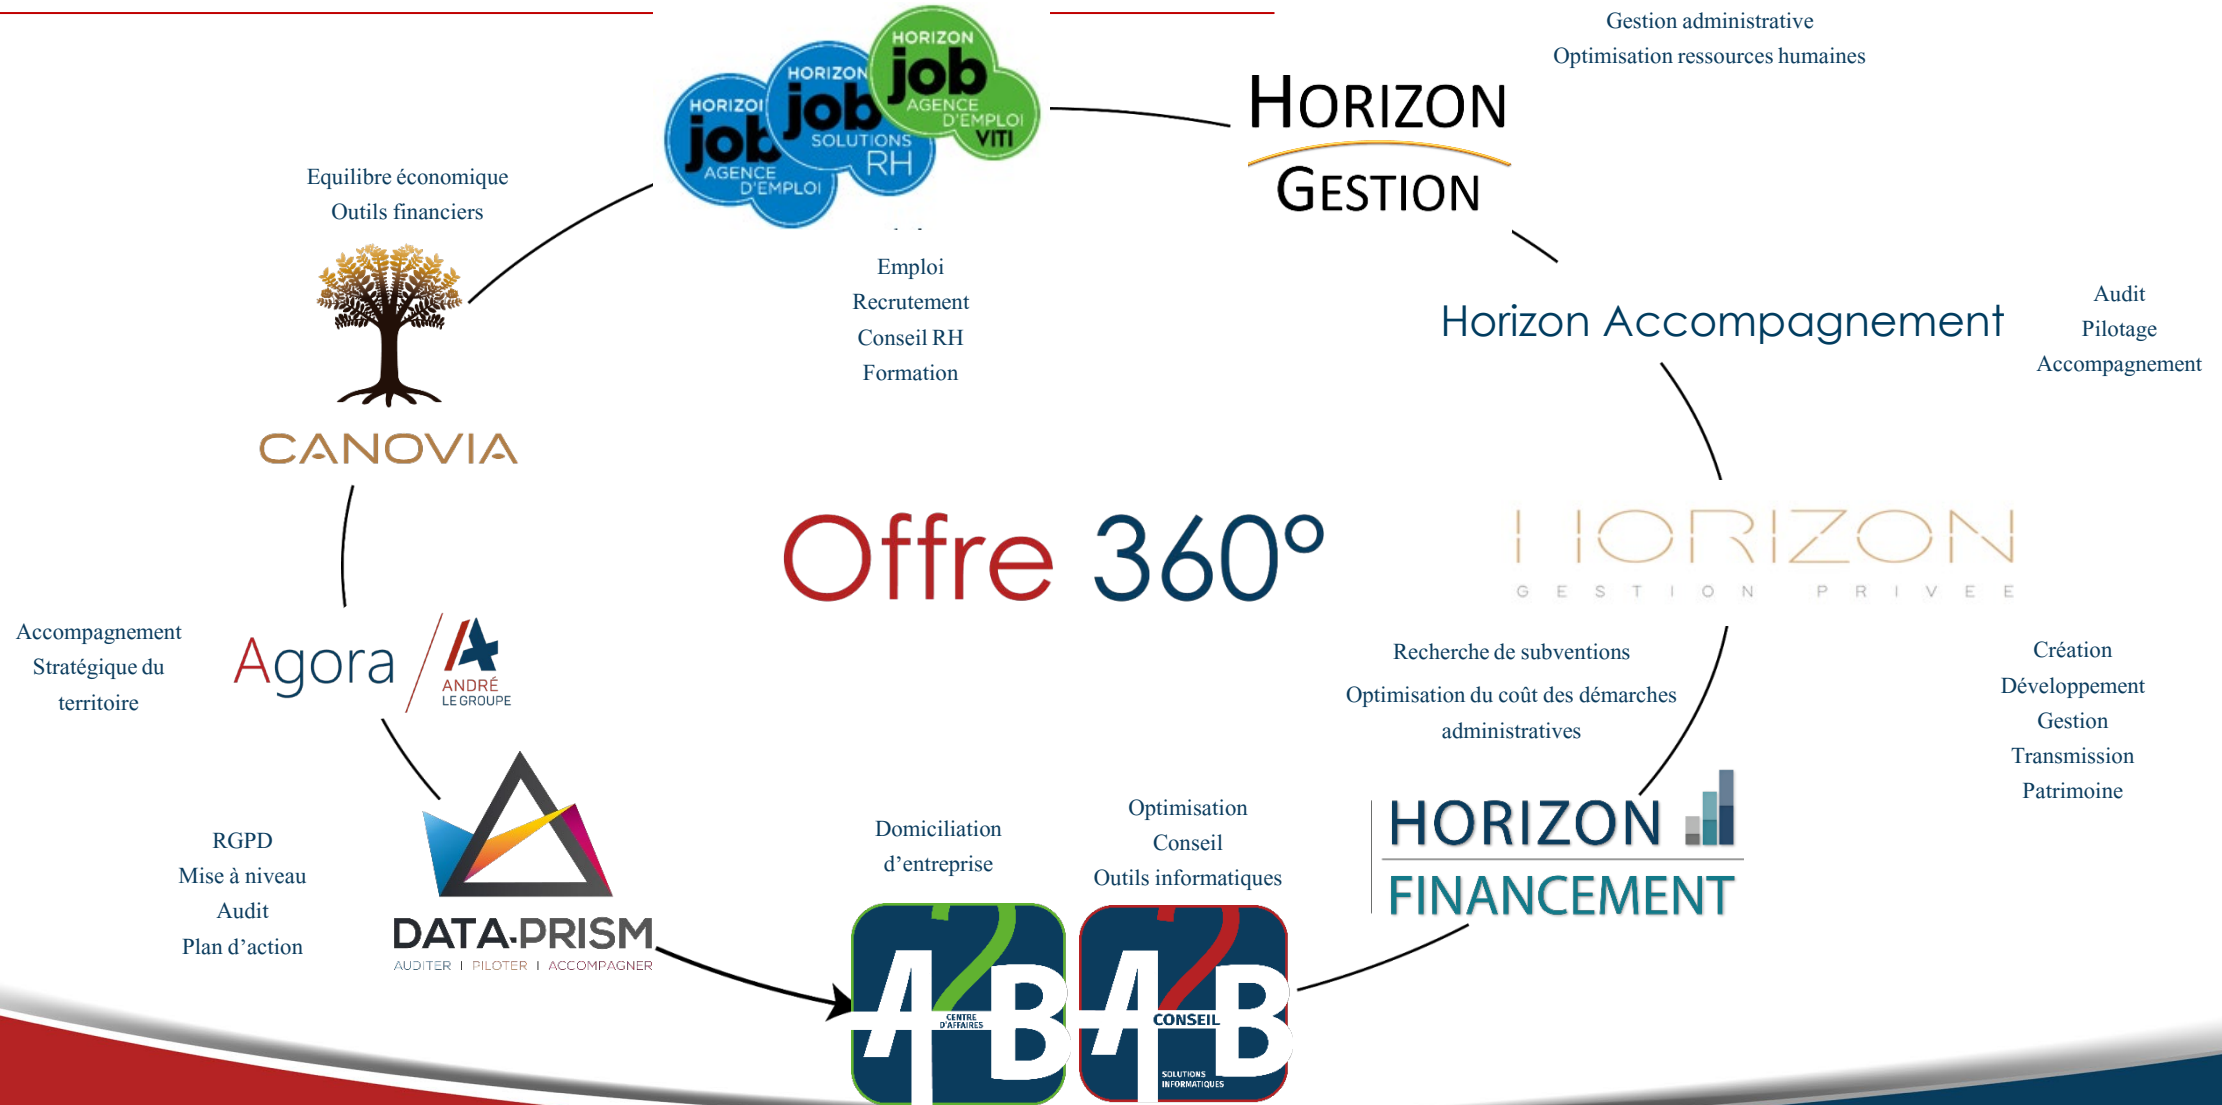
HORIZON job AGENCE D'EMPLOI
HORIZON job SOLUTIONS RH
HORIZON job AGENCE D'EMPLOI VITI

Emploi
Recrutement
Conseil RH
Formation

Gestion administrative
Optimisation ressources humaines

HORIZON GESTION

Horizon Accompagnement

Audit
Pilotage
Accompagnement

Equilibre économique
Outils financiers

CANOVIA

Offre 360°

HORIZON
GESTION PRIVEE

Création
Développement
Gestion
Transmission
Patrimoine

Accompagnement Stratégique du territoire

Agora
ANDRÉ LE GROUPE

Recherche de subventions
Optimisation du coût des démarches administratives

HORIZON FINANCEMENT

RGPD
Mise à niveau
Audit
Plan d'action

DATA-PRISM
AUDITER | PILOTER | ACCOMPAGNER

Domiciliation d'entreprise

Optimisation
Conseil
Outils informatiques

4B CENTRE D'AFFAIRES

4B CONSEIL SOLUTIONS INFORMATIQUES